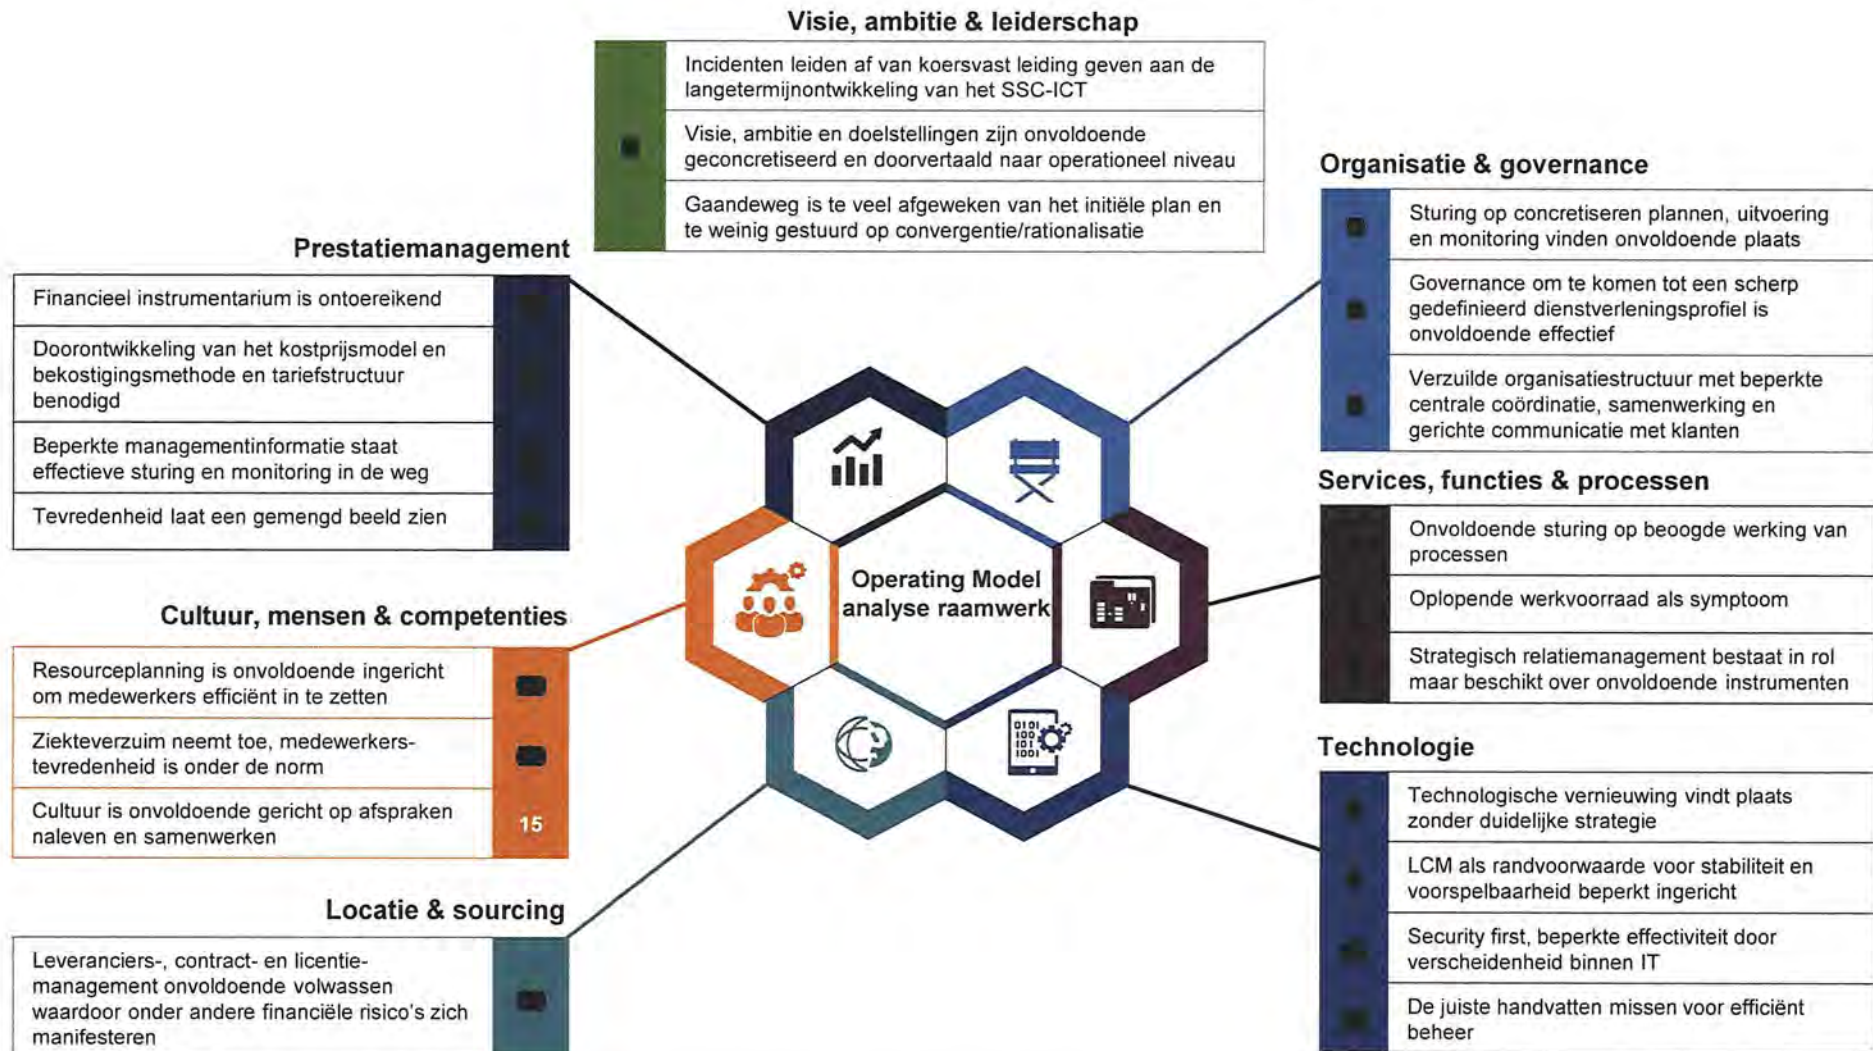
Visie, ambitie & leiderschap

Incidenten leiden af van koersvast leiding geven aan de langetermijnontwikkeling van het SSC-ICT

Visie, ambitie en doelstellingen zijn onvoldoende geconcretiseerd en doorvertaald naar operationeel niveau

Gaandeweg is te veel afgeweken van het initiële plan en te weinig gestuurd op convergentie/rationalisatie

Prestatiemanagement

Financieel instrumentarium is ontoereikend

Doorontwikkeling van het kostprijsmodel en bekostigingsmethode en tariefstructuur benodigd

Beperkte managementinformatie staat effectieve sturing en monitoring in de weg

Tevredenheid laat een gemengd beeld zien

Cultuur, mensen & competenties

Resourceplanning is onvoldoende ingericht om medewerkers efficiënt in te zetten

Ziekteverzuim neemt toe, medewerkerstevredenheid is onder de norm

Cultuur is onvoldoende gericht op afspraken naleven en samenwerken

15

Locatie & sourcing

Leveranciers-, contract- en licentiemanagement onvoldoende volwassen waardoor onder andere financiële risico's zich manifesteren

Operating Model analyse raamwerk

Organisatie & governance

Sturing op concretiseren plannen, uitvoering en monitoring vinden onvoldoende plaats

Governance om te komen tot een scherp gedefinieerd dienstverleningsprofiel is onvoldoende effectief

Verzuilde organisatiestructuur met beperkte centrale coördinatie, samenwerking en gerichte communicatie met klanten

Services, functies & processen

Onvoldoende sturing op beoogde werking van processen

Oplopende werkvoorraad als symptoom

Strategisch relatiemanagement bestaat in rol maar beschikt over onvoldoende instrumenten

Technologie

Technologische vernieuwing vindt plaats zonder duidelijke strategie

LCM als randvoorwaarde voor stabiliteit en voorspelbaarheid beperkt ingericht

Security first, beperkte effectiviteit door verscheidenheid binnen IT

De juiste handvatten missen voor efficiënt beheer